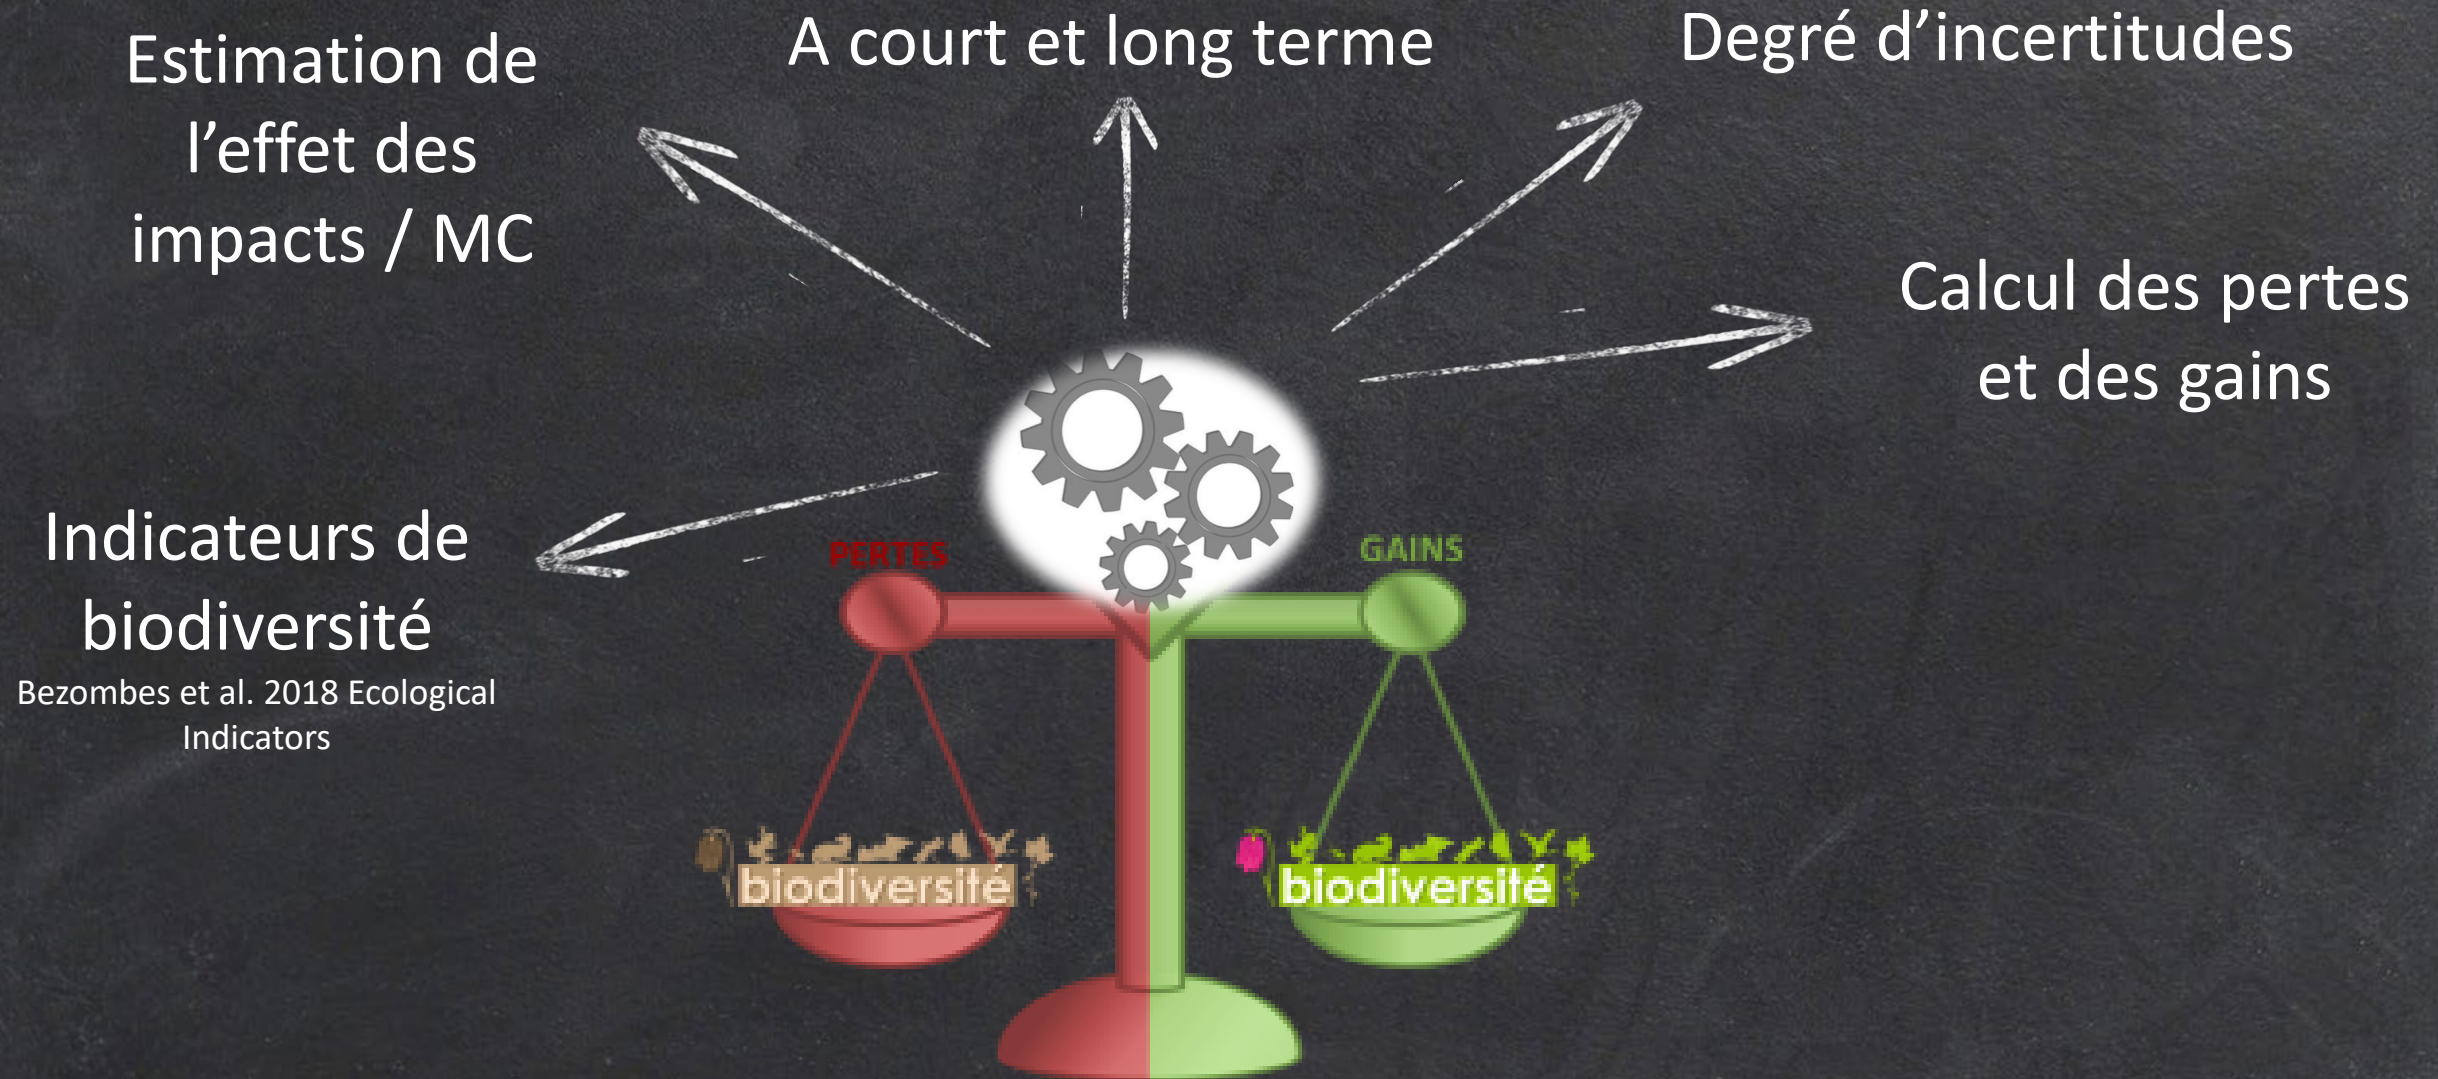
Estimation de l’effet des impacts / MC

A court et long terme

Degré d’incertitudes

Calcul des pertes et des gains

Indicateurs de biodiversité
Bezombes et al. 2018 Ecological Indicators

PERTES

GAINS

biodiversité

biodiversité